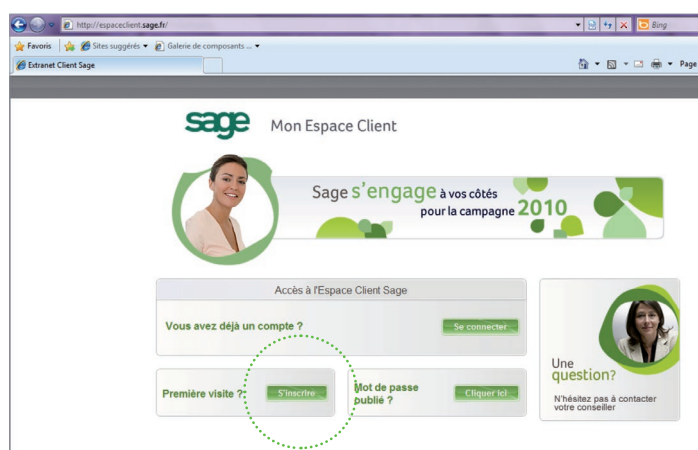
http://espaceclient.sage.fr/

Bing

Favoris

Sites suggérés ▾

Galerie de composants ... ▾

Extranet Client Sage

Page

sage Mon Espace Client

Sage s'engage à vos côtés pour la campagne 2010

Accès à l'Espace Client Sage

Vous avez déjà un compte ?

Se connecter

Première visite ?

S'inscrire

Mot de passe oublié ?

Cliquer ici

Une question?

N'hésitez pas à contacter votre conseiller